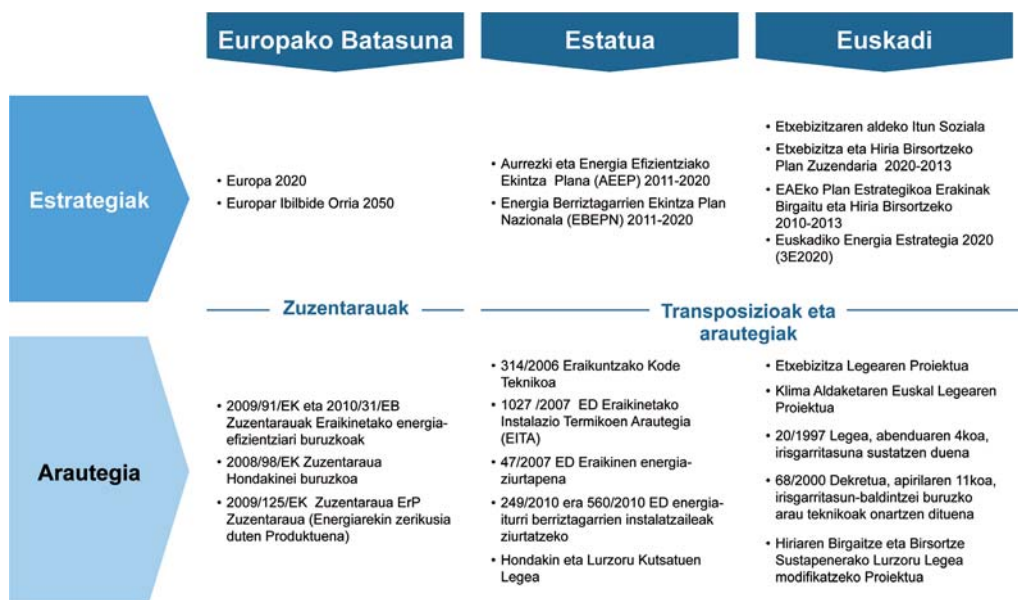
Europako Batasuna

Estatua

Euskadi

Estrategiak

• Europa 2020
• Europar Ibilbide Orria 2050

• Aurrezki eta Energia Efizientziako Ekintza Plana (AEEP) 2011-2020
• Energia Berriztagarrien Ekintza Plan Nazionala (EBEPN) 2011-2020

• Etxebizitzaren aldeko Itun Soziala
• Etxebizitza eta Hiria Birsortzeko Plan Zuzendaria 2020-2013
• EAEko Plan Estrategikoa Erakinak Birgaitu eta Hiria Birsortzeko 2010-2013
• Euskadiko Energia Estrategia 2020 (3E2020)

Zuzentarauak

Transposizioak eta arautegiak

Arautegia

• 2009/91/EK eta 2010/31/EB Zuzentarauak Eraikinetako energia-efizientziari buruzkoak
• 2008/98/EK Zuzentaraua Hondakinei buruzkoa
• 2009/125/EK Zuzentaraua ErP Zuzentaraua (Energiarekin zerikusia duten Produktuena)

• 314/2006 Eraikuntzako Kode Teknikoa
• 1027 /2007 ED Eraikinetako Instalazio Termikoen Arautegia (EITA)
• 47/2007 ED Eraikinen energia-ziurtapena
• 249/2010 era 560/2010 ED energia-iturri berriztagarrien instalatzaileak ziurtatzeko
• Hondakin eta Lurzoru Kutsatuen Legea

• Etxebizitza Legearen Proiektua
• Klima Aldaketaren Euskal Legearen Proiektua
• 20/1997 Legea, abenduaren 4koa, irisgarritasuna sustatzen duena
• 68/2000 Dekretua, apirilaren 11koa, irisgarritasun-baldintzei buruzko arau teknikoak onartzen dituena
• Hiriaren Birgaitze eta Birsortze Sustapenerako Lurzoru Legea modifikatzeko Proiektua